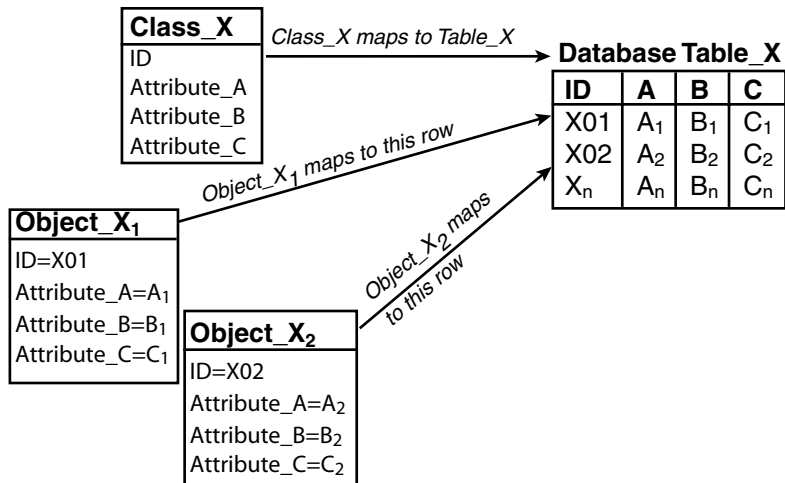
Class_X
ID
Attribute_A
Attribute_B
Attribute_C

Class_X maps to Table_X

Database Table_X

| ID | A | B | C |
|---|---|---|---|
| X01 | $A_1$ | $B_1$ | $C_1$ |
| X02 | $A_2$ | $B_2$ | $C_2$ |
| $X_n$ | $A_n$ | $B_n$ | $C_n$ |

Object_$X_1$ maps to this row

Object_$X_1$
ID=X01
Attribute_A=$A_1$
Attribute_B=$B_1$
Attribute_C=$C_1$

Object_$X_2$ maps to this row

Object_$X_2$
ID=X02
Attribute_A=$A_2$
Attribute_B=$B_2$
Attribute_C=$C_2$